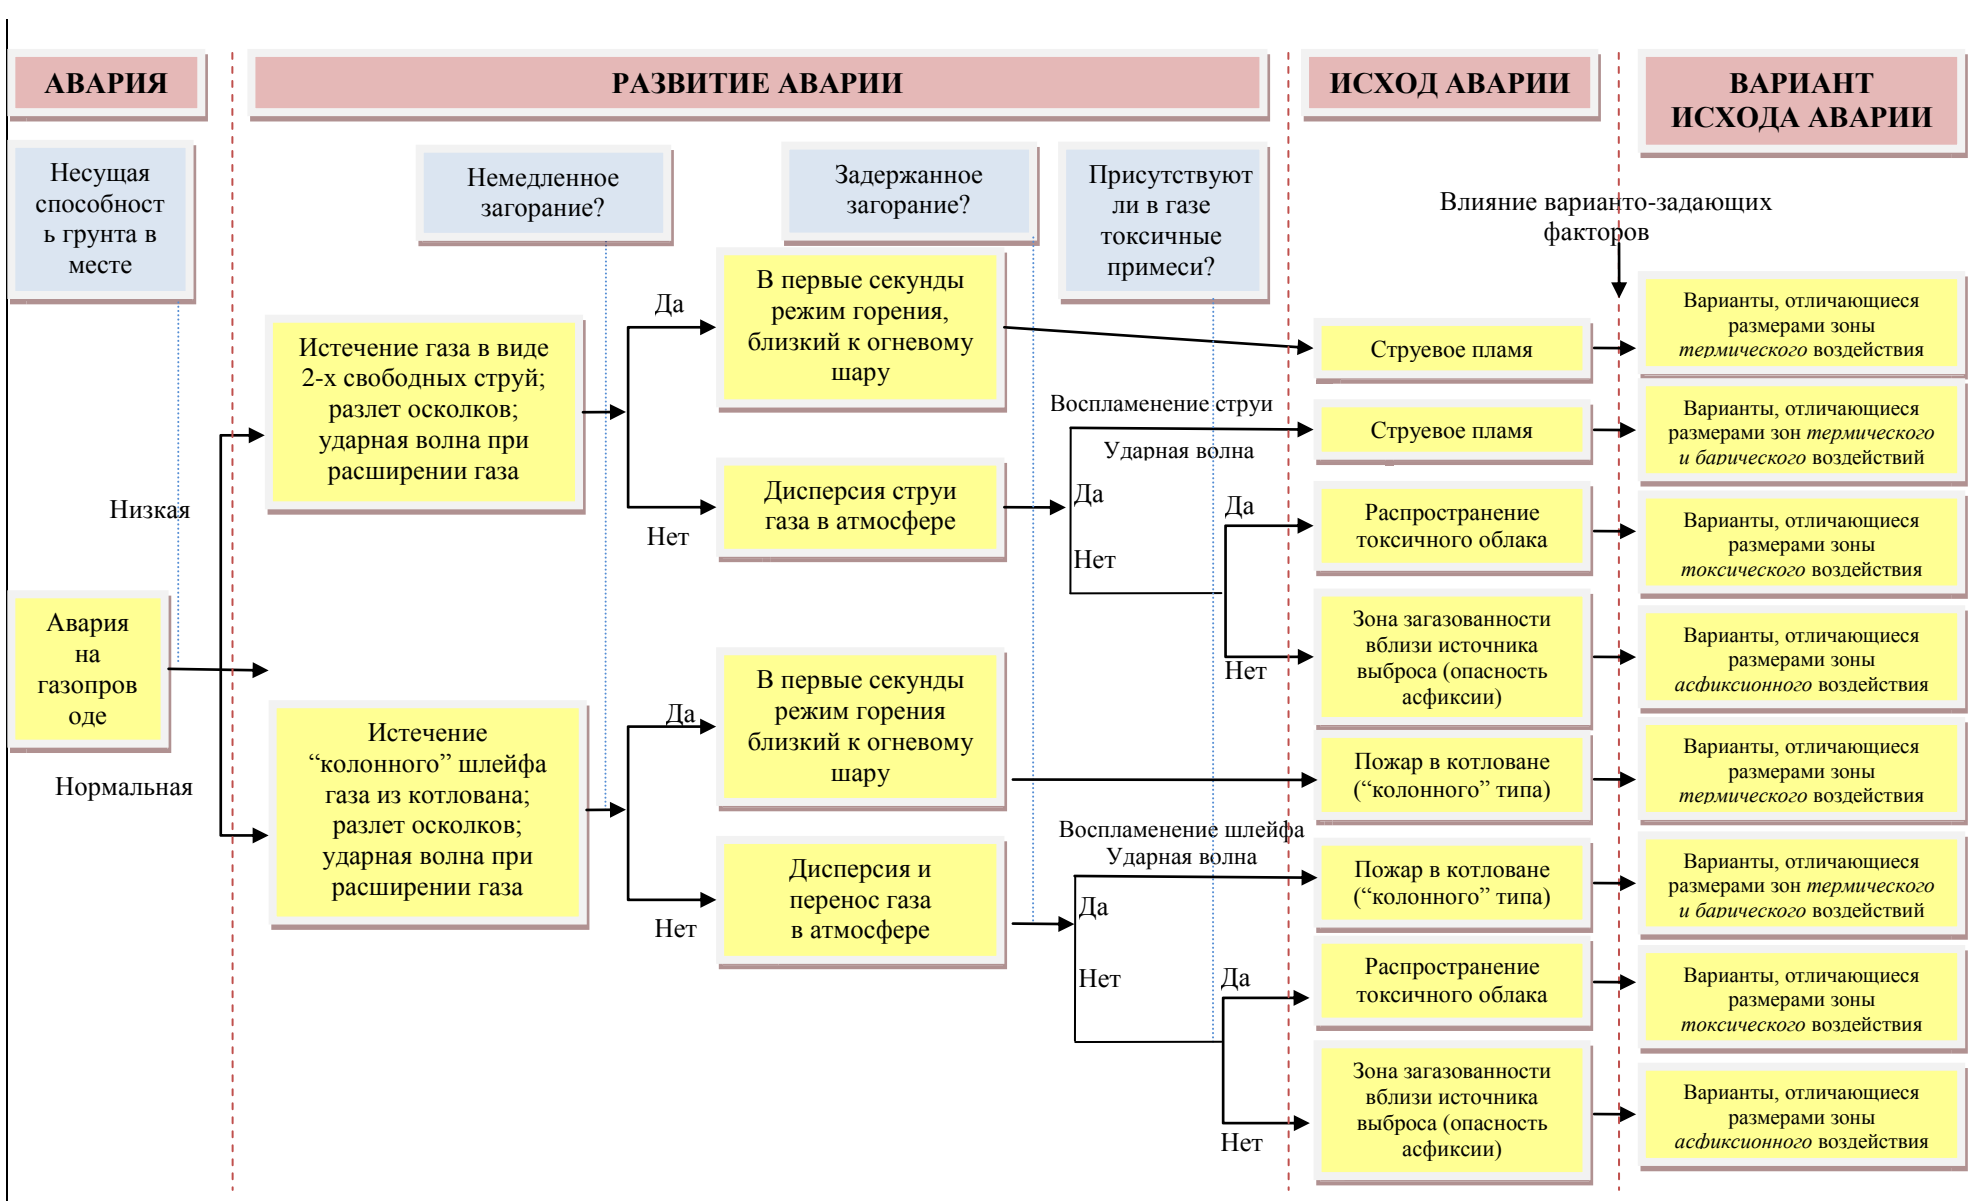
АВАРИЯ

РАЗВИТИЕ АВАРИИ

ИСХОД АВАРИИ

ВАРИАНТ ИСХОДА АВАРИИ

Несущая способность грунта в месте

Немедленное загорание?

Задержанное загорание?

Присутствуют ли в газе токсичные примеси?

Влияние варианто-задающих факторов

Низкая

Нормальная

Авария на газопроводе

Истечение газа в виде 2-х свободных струй; разлет осколков; ударная волна при расширении газа

Да

Нет

В первые секунды режим горения, близкий к огневому шару

Дисперсия струи газа в атмосфере

Воспламенение струи

Ударная волна

Да

Нет

Да

Нет

Струевое пламя

Струевое пламя

Распространение токсичного облака

Зона загазованности вблизи источника выброса (опасность асфиксии)

Варианты, отличающиеся размерами зоны *термического* воздействия

Варианты, отличающиеся размерами зон *термического и барического* воздействий

Варианты, отличающиеся размерами зоны *токсического* воздействия

Варианты, отличающиеся размерами зоны *асфиксионного* воздействия

Истечение “колонного” шлейфа газа из котлована; разлет осколков; ударная волна при расширении газа

Да

Нет

В первые секунды режим горения близкий к огневому шару

Дисперсия и перенос газа в атмосфере

Воспламенение шлейфа

Ударная волна

Да

Нет

Да

Нет

Пожар в котловане (“колонного” типа)

Пожар в котловане (“колонного” типа)

Распространение токсичного облака

Зона загазованности вблизи источника выброса (опасность асфиксии)

Варианты, отличающиеся размерами зоны *термического* воздействия

Варианты, отличающиеся размерами зон *термического и барического* воздействий

Варианты, отличающиеся размерами зоны *токсического* воздействия

Варианты, отличающиеся размерами зоны *асфиксионного* воздействия